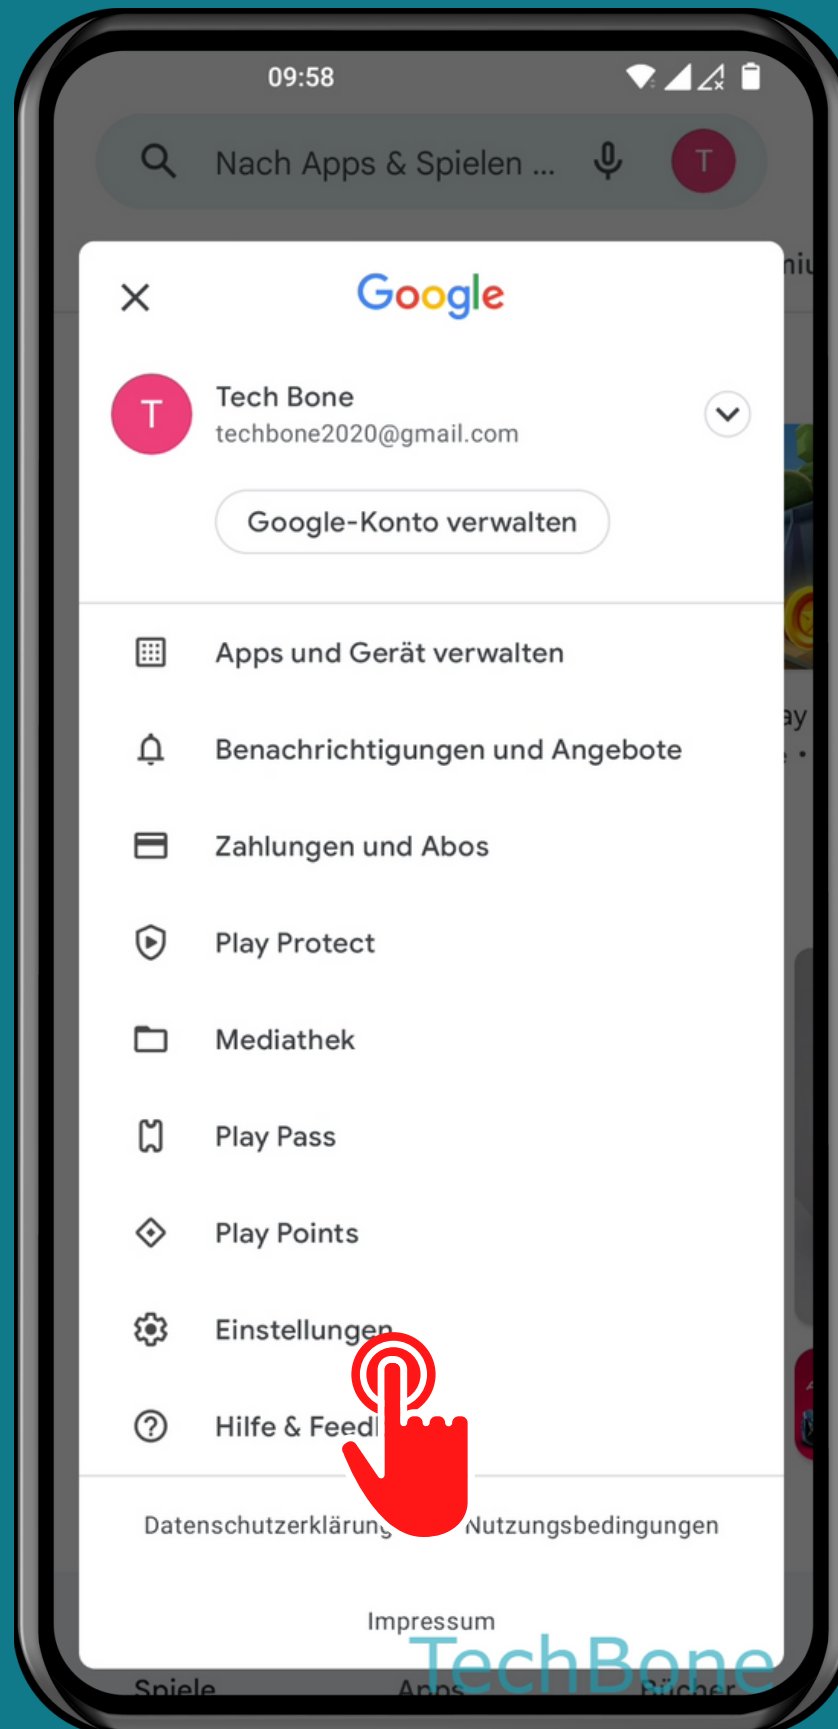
09:58

Nach Apps & Spielen ...

T

Google

T

Tech Bone
techbone2020@gmail.com

Google-Konto verwalten

Apps und Gerät verwalten

Benachrichtigungen und Angebote

Zahlungen und Abos

Play Protect

Mediathek

Play Pass

Play Points

Einstellungen

Hilfe & Feed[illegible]

Datenschutzerklärung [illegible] Nutzungsbedingungen

Impressum

TechBone

Spiele Apps Bücher